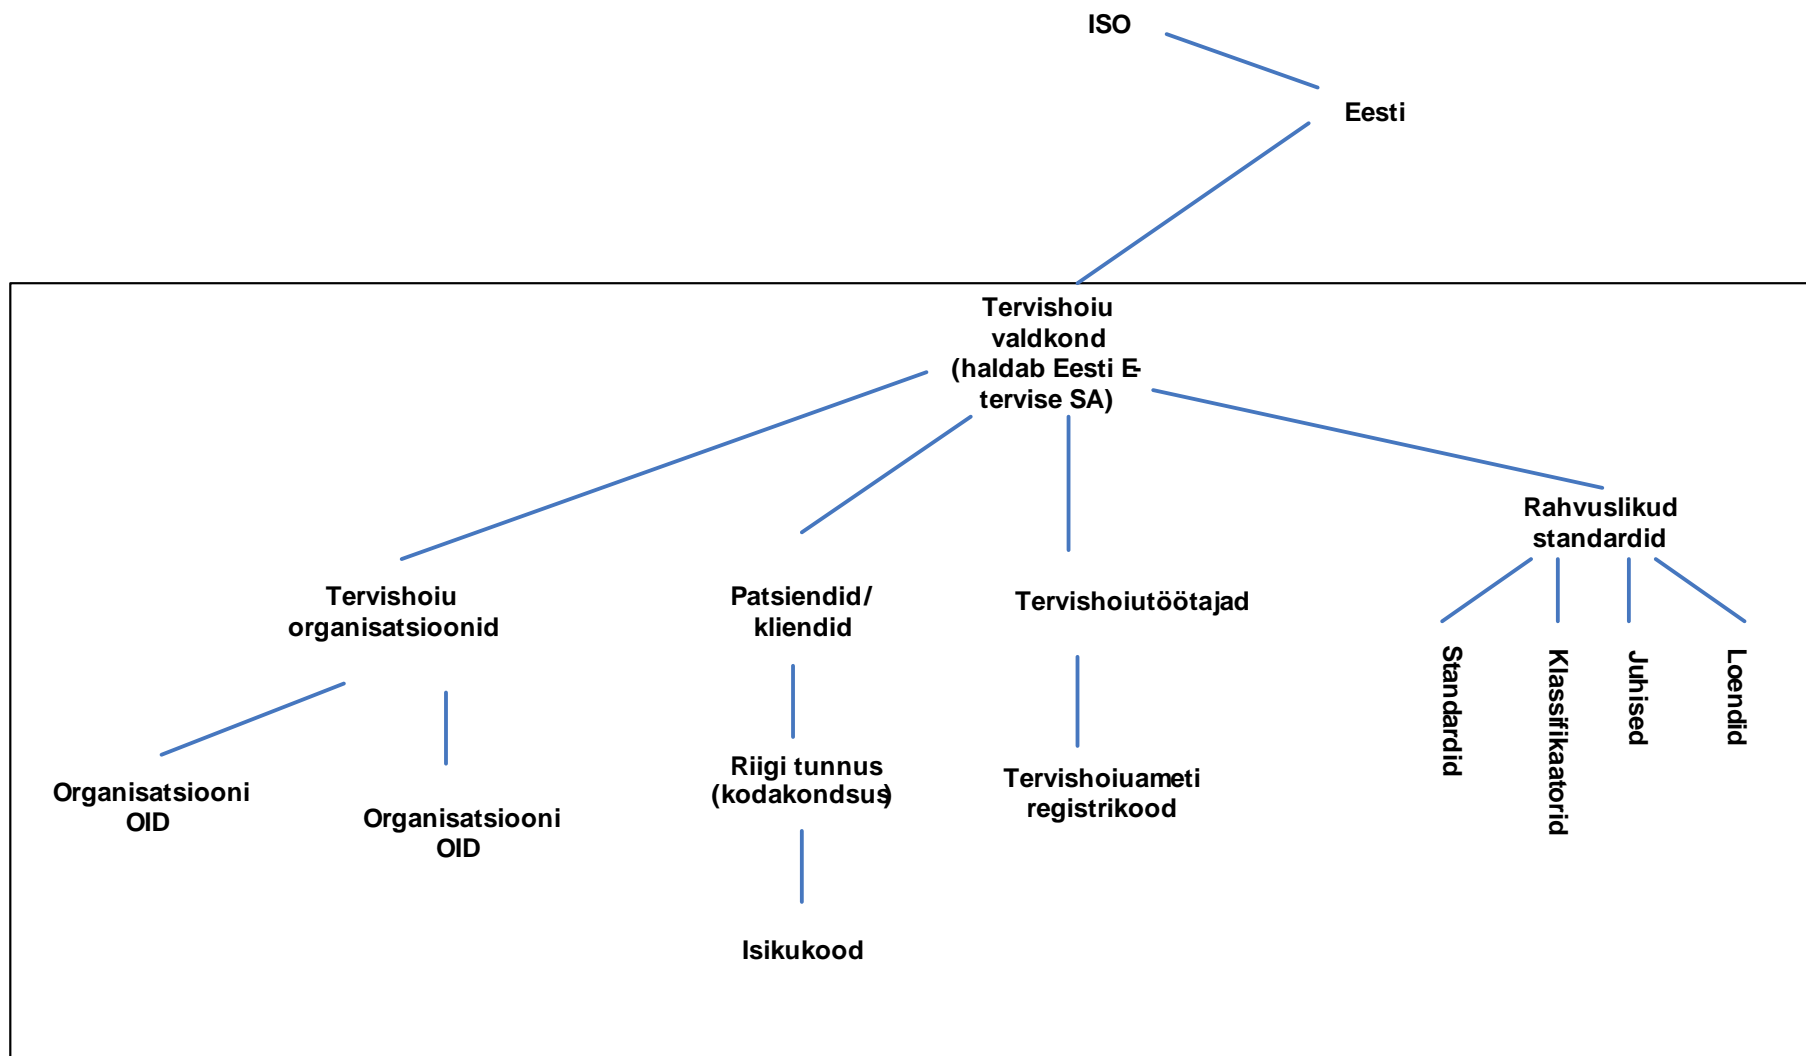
ISO

Eesti

Tervishoiu valdkond (haldab Eesti E-tervise SA)

Tervishoiu organisatsioonid

Patsiendid/ kliendid

Tervishoiutöötajad

Rahvuslikud standardid

Organisatsiooni OID

Organisatsiooni OID

Riigi tunnus (kodakondsus)

Isikukood

Tervishoiuameti registrikood

Standardid

Klassifikaatorid

Juhised

Loendid